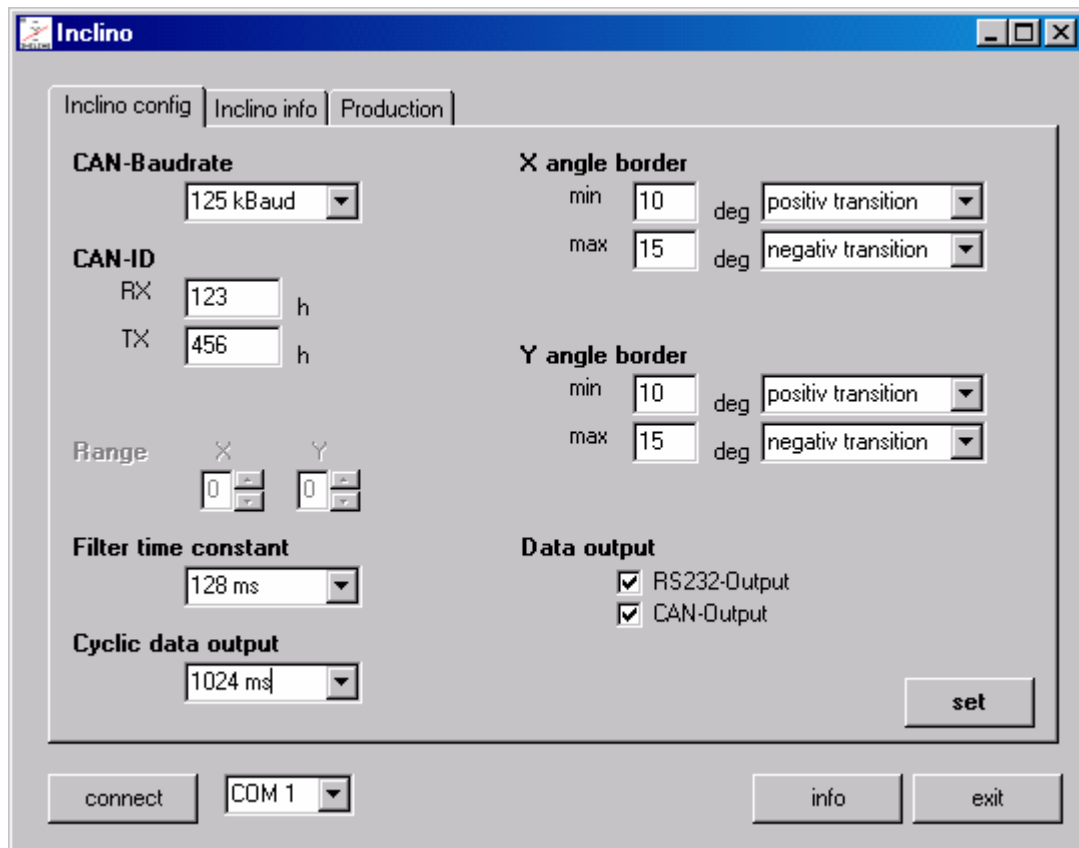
Inclino

Inclino config | Inclino info | Production

CAN-Baudrate
125 kBaud

CAN-ID
RX 123 h
TX 456 h

Range X Y
0 0

Filter time constant
128 ms

Cyclic data output
1024 ms

X angle border
min 10 deg positiv transition
max 15 deg negativ transition

Y angle border
min 10 deg positiv transition
max 15 deg negativ transition

Data output
RS232-Output
CAN-Output

set

connect COM 1 info exit